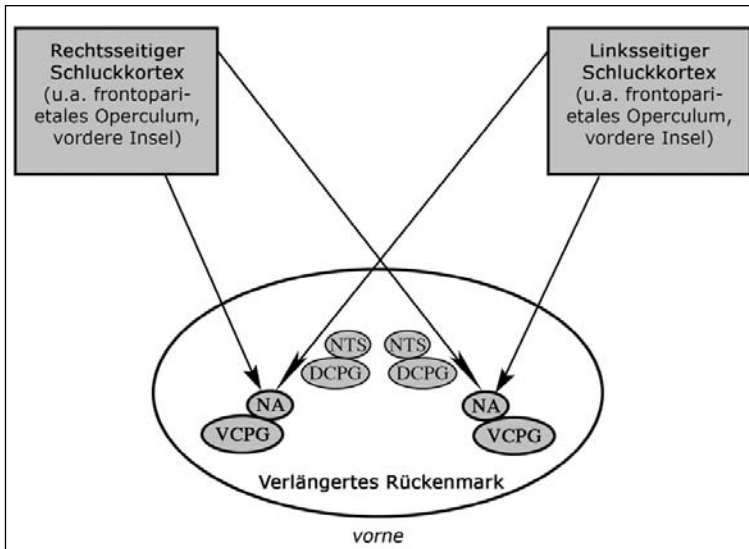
Rechtsseitiger Schluckkortex (u.a. frontoparietales Operculum, vordere Insel)

Linksseitiger Schluckkortex (u.a. frontoparietales Operculum, vordere Insel)

NTS
DCPG
NTS
DCPG

NA
VCPG
NA
VCPG

Verlängertes Rückenmark

vorne